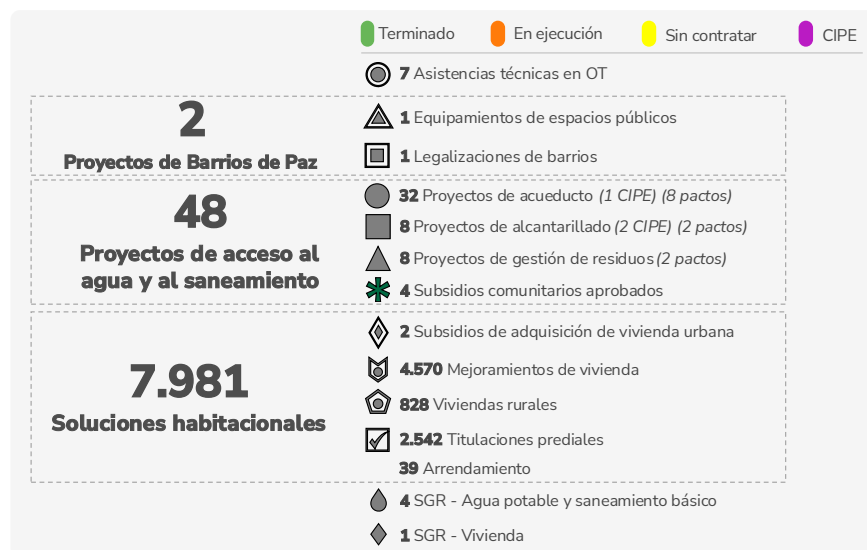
Terminado En ejecución Sin contratar CIPE

**7** Asistencias técnicas en OT

2
Proyectos de Barrios de Paz

**1** Equipamientos de espacios públicos

**1** Legalizaciones de barrios

48
Proyectos de acceso al agua y al saneamiento

**32** Proyectos de acueducto *(1 CIPE) (8 pactos)*

**8** Proyectos de alcantarillado *(2 CIPE) (2 pactos)*

**8** Proyectos de gestión de residuos *(2 pactos)*

**4** Subsidios comunitarios aprobados

7.981
Soluciones habitacionales

**2** Subsidios de adquisición de vivienda urbana

**4.570** Mejoramientos de vivienda

**828** Viviendas rurales

**2.542** Titulaciones prediales

**39** Arrendamiento

**4** SGR - Agua potable y saneamiento básico

**1** SGR - Vivienda